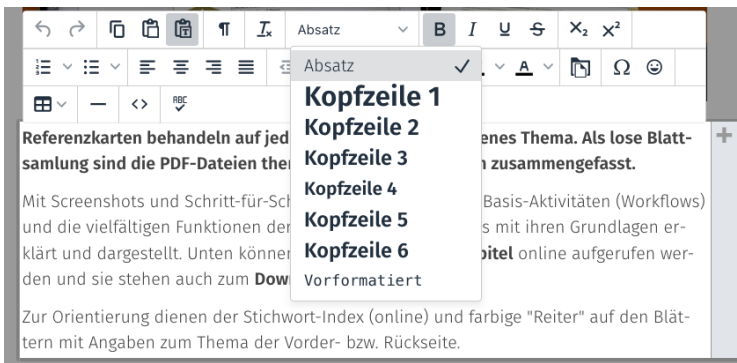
Absatz
B I U S $X_2$ $X^2$

Absatz ✓
Kopfzeile 1
Kopfzeile 2
Kopfzeile 3
Kopfzeile 4
Kopfzeile 5
Kopfzeile 6
Vorformatiert

Referenzkarten behandeln auf jed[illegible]nes Thema. Als lose Blattsammlung sind die PDF-Dateien the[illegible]n zusammengefasst.

Mit Screenshots und Schritt-für-Sch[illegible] Basis-Aktivitäten (Workflows) und die vielfältigen Funktionen der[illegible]s mit ihren Grundlagen erklärt und dargestellt. Unten können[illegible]pitel online aufgerufen werden und sie stehen auch zum Dow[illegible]

Zur Orientierung dienen der Stichwort-Index (online) und farbige "Reiter" auf den Blättern mit Angaben zum Thema der Vorder- bzw. Rückseite.